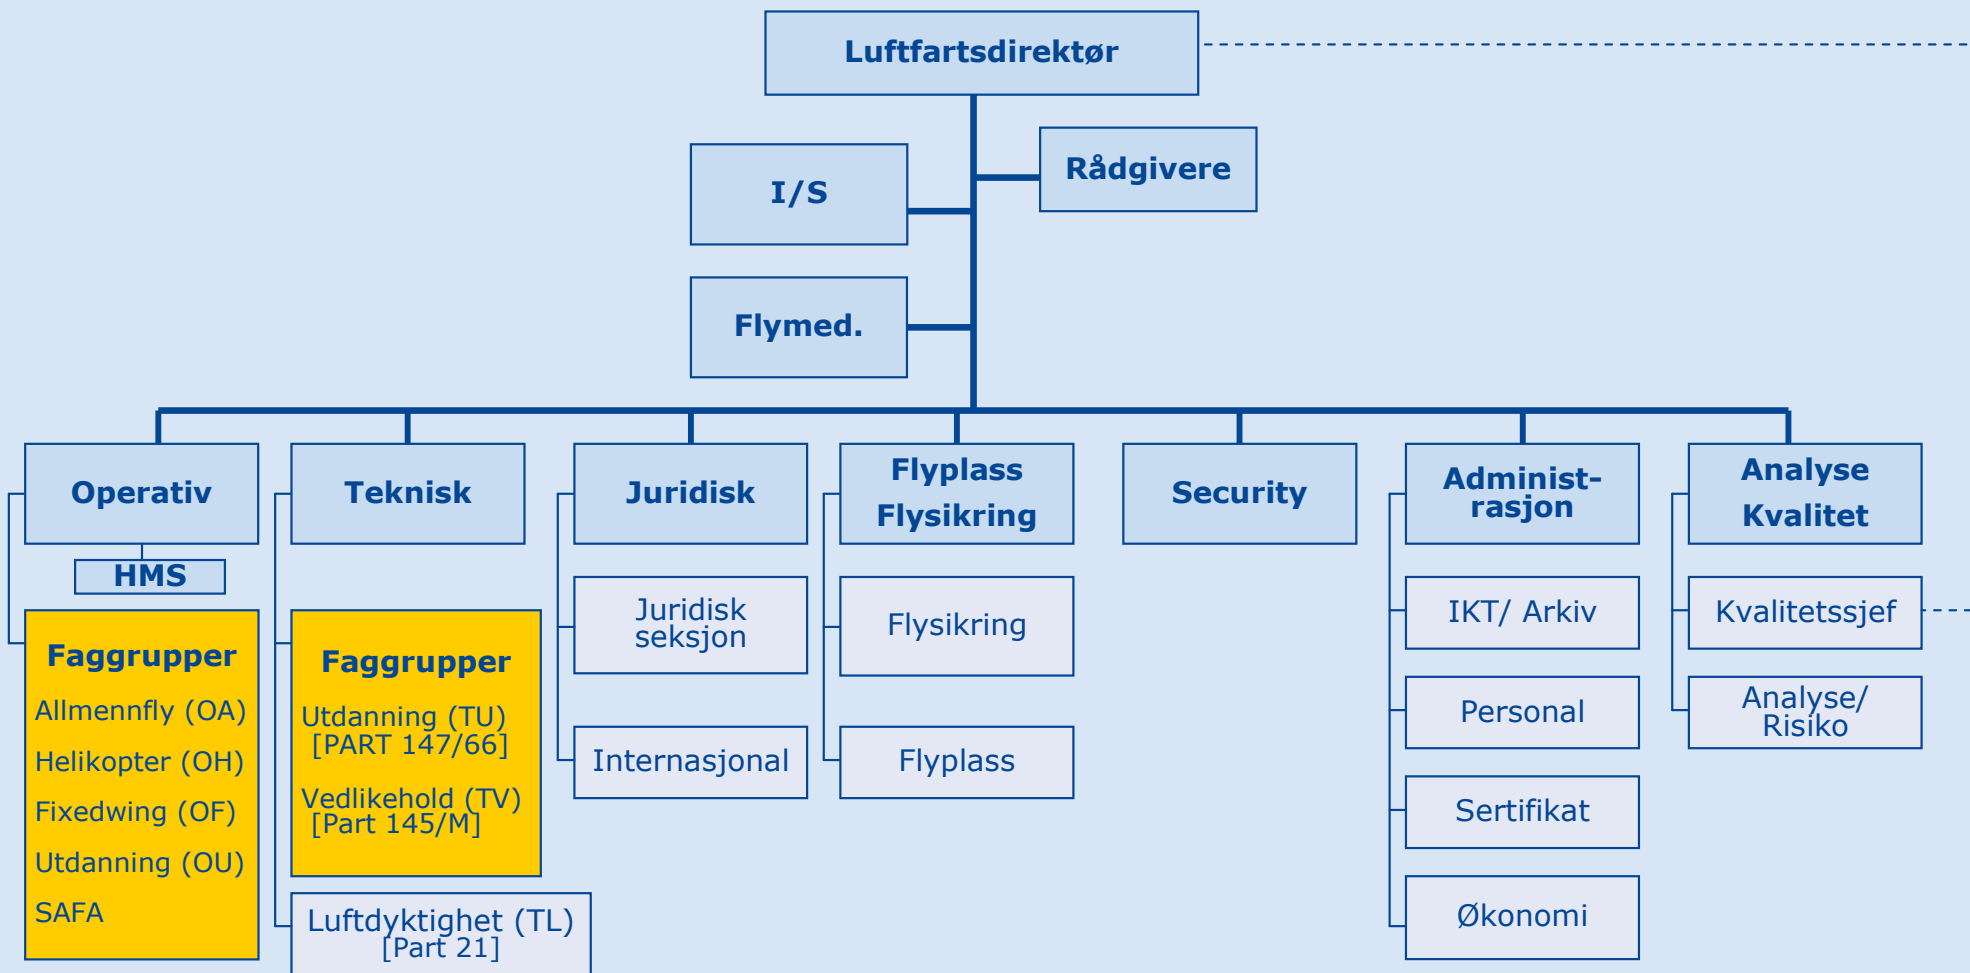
Luftfartsdirektør

I/S

Rådgivere

Flymed.

Operativ

HMS

Faggrupper
Allmennfly (OA)
Helikopter (OH)
Fixedwing (OF)
Utdanning (OU)
SAFA

Teknisk

Faggrupper
Utdanning (TU) [PART 147/66]
Vedlikehold (TV) [Part 145/M]

Luftdyktighet (TL) [Part 21]

Juridisk

Juridisk seksjon

Internasjonal

Flyplass Flysikring

Flysikring

Flyplass

Security

Administrasjon

IKT/ Arkiv

Personal

Sertifikat

Økonomi

Analyse Kvalitet

Kvalitetssjef

Analyse/ Risiko